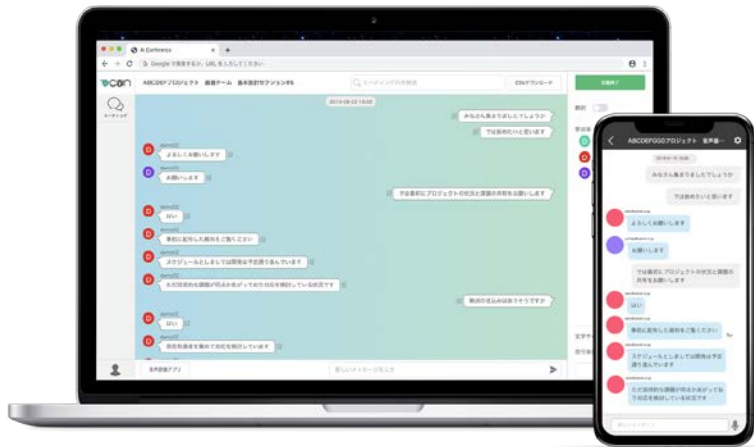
AI Conference

Google で検索するか、URL を入力してください

ABCDEFプロジェクト 開発チーム 基本設計セクション#5

ミーティング内の検索

CSVダウンロード

会議終了

ミーティング

2019-08-22 10:00

みなさん集まりましたでしょうか

では始めたいと思います

よろしくお願いします

お願いします

では最初にプロジェクトの状況と課題の共有をお願いします

はい

事前に配布した資料をご覧ください

スケジュールとしましては開発は予定通り進んでいます

ただ技術的な課題が明らかになってきたため対応を検討している状況です

解決の見込みはありそうですか

はい

担当者を集めて対応を検討しています

音声認識アプリ

新しいメッセージを入力

翻訳

ABCDEFGGGプロジェクト 音声書…

2019-08-22 10:00

みなさん集まりましたでしょうか

では始めたいと思います

よろしくお願いします

お願いします

では最初にプロジェクトの状況と課題の共有をお願いします

はい

事前に配布した資料をご覧ください

スケジュールとしましては開発は予定通り進んでいます

ただ技術的な課題が明らかになってきたため対応を検討している状況です

新しいメッセージ